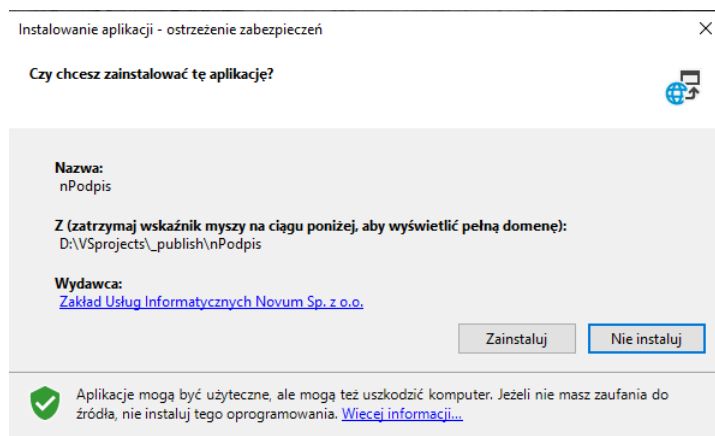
Instalowanie aplikacji - ostrzeżenie zabezpieczeń

Czy chcesz zainstalować tę aplikację?

Nazwa:
nPodpis

Z (zatrzymaj wskaźnik myszy na ciągu poniżej, aby wyświetlić pełną domenę):
D:\VSprojects\_publish\nPodpis

Wydawca:
Zakład Usług Informatycznych Novum Sp. z o.o.

Zainstaluj

Nie instaluj

Aplikacje mogą być użyteczne, ale mogą też uszkodzić komputer. Jeżeli nie masz zaufania do źródła, nie instaluj tego oprogramowania. Więcej informacji...